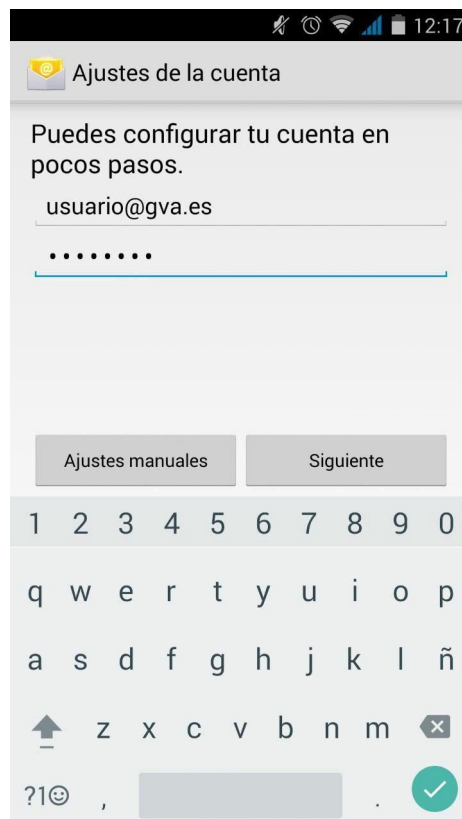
12:17

Ajustes de la cuenta

Puedes configurar tu cuenta en pocos pasos.

usuario@gva.es

••••••••

Ajustes manuales

Siguiente

1 2 3 4 5 6 7 8 9 0

q w e r t y u i o p

a s d f g h j k l ñ

z x c v b n m

?1☺ , .